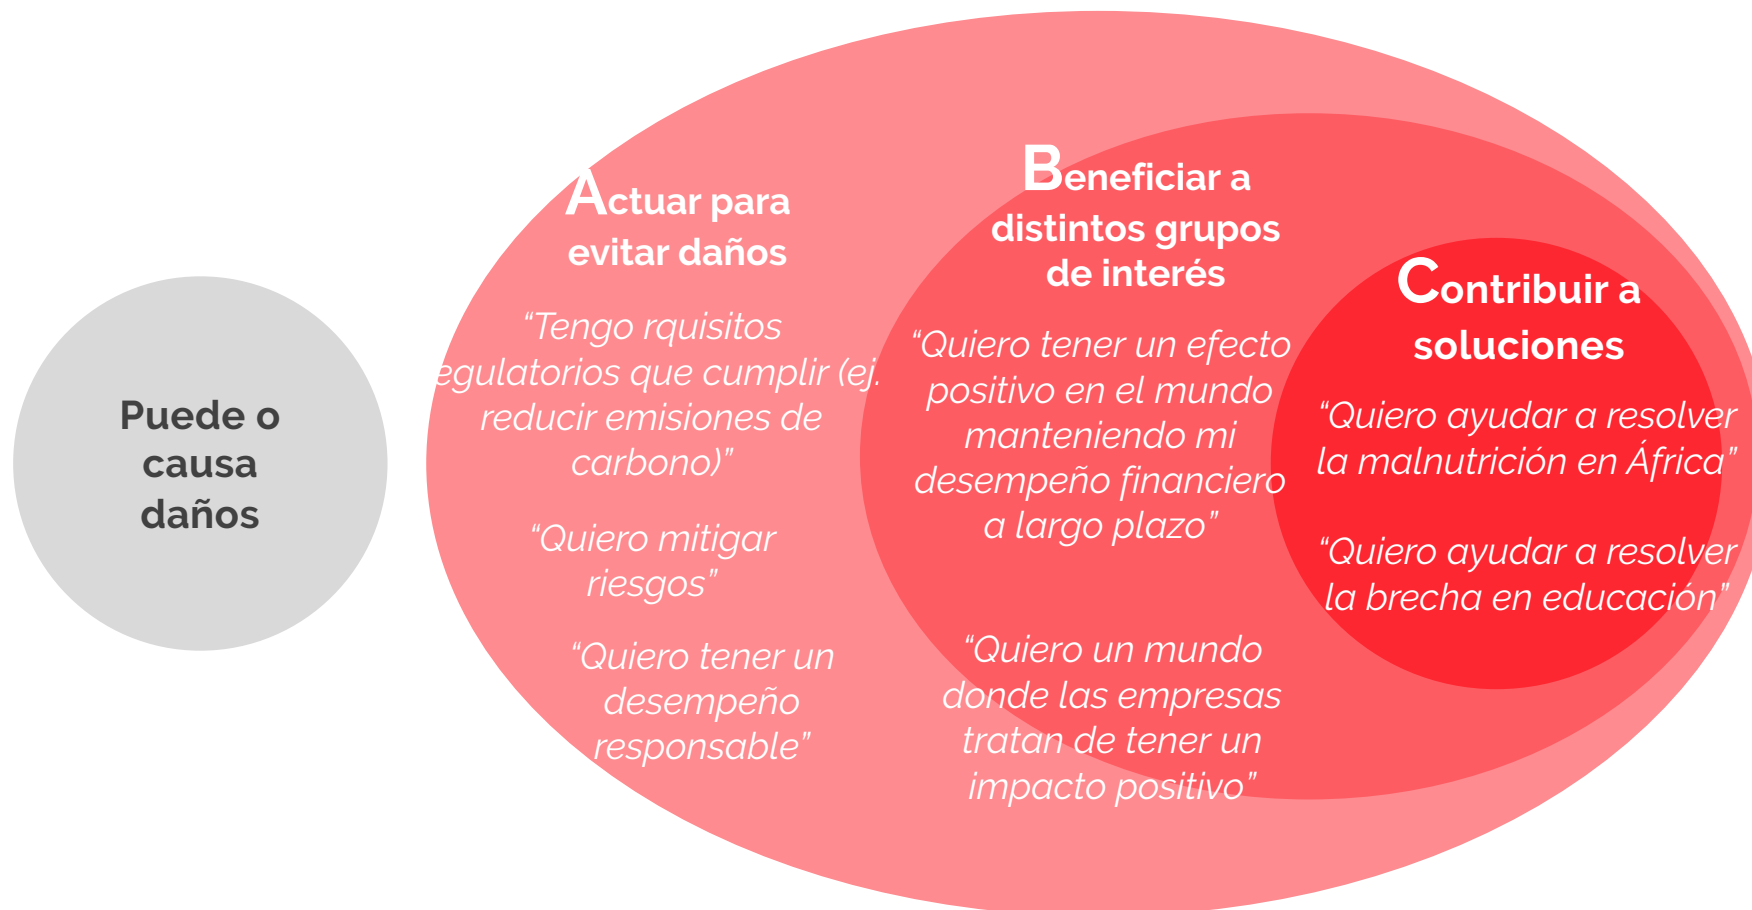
Puede o causa daños

Actuar para evitar daños

“Tengo rquisitos egulatorios que cumplir (ej. reducir emisiones de carbono)”

“Quiero mitigar riesgos”

“Quiero tener un desempeño responsable”

Beneficiar a distintos grupos de interés

“Quiero tener un efecto positivo en el mundo manteniendo mi desempeño financiero a largo plazo”

“Quiero un mundo donde las empresas tratan de tener un impacto positivo”

Contribuir a soluciones

“Quiero ayudar a resolver la malnutrición en África”

“Quiero ayudar a resolver la brecha en educación”